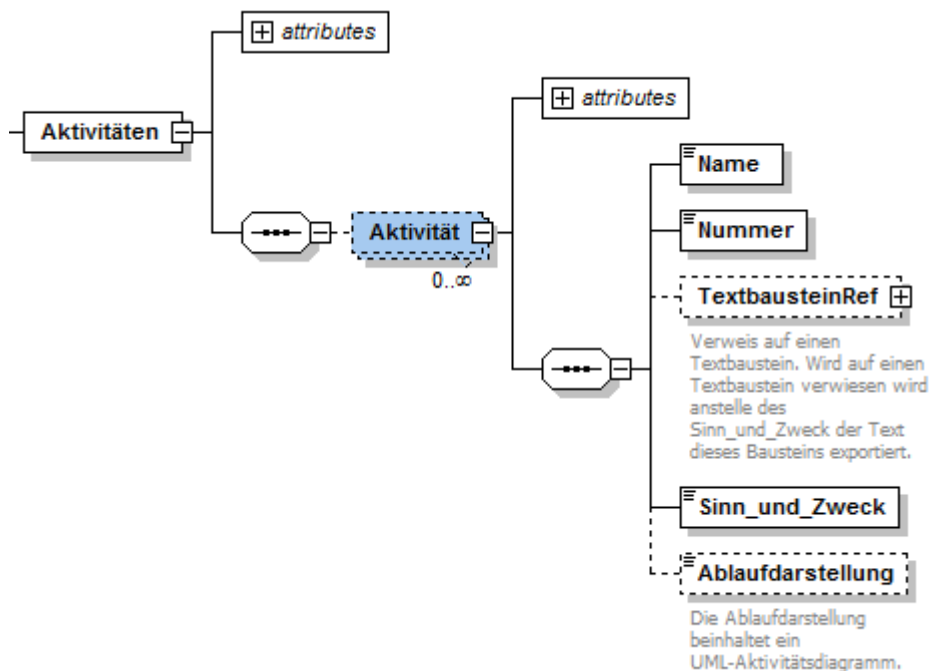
attributes

Aktivitäten

attributes

Name

Aktivität

0..∞

Nummer

TextbausteinRef

Verweis auf einen Textbaustein. Wird auf einen Textbaustein verwiesen wird anstelle des Sinn_und_Zweck der Text dieses Bausteins exportiert.

Sinn_und_Zweck

Ablaufdarstellung

Die Ablaufdarstellung beinhaltet ein UML-Aktivitätsdiagramm.